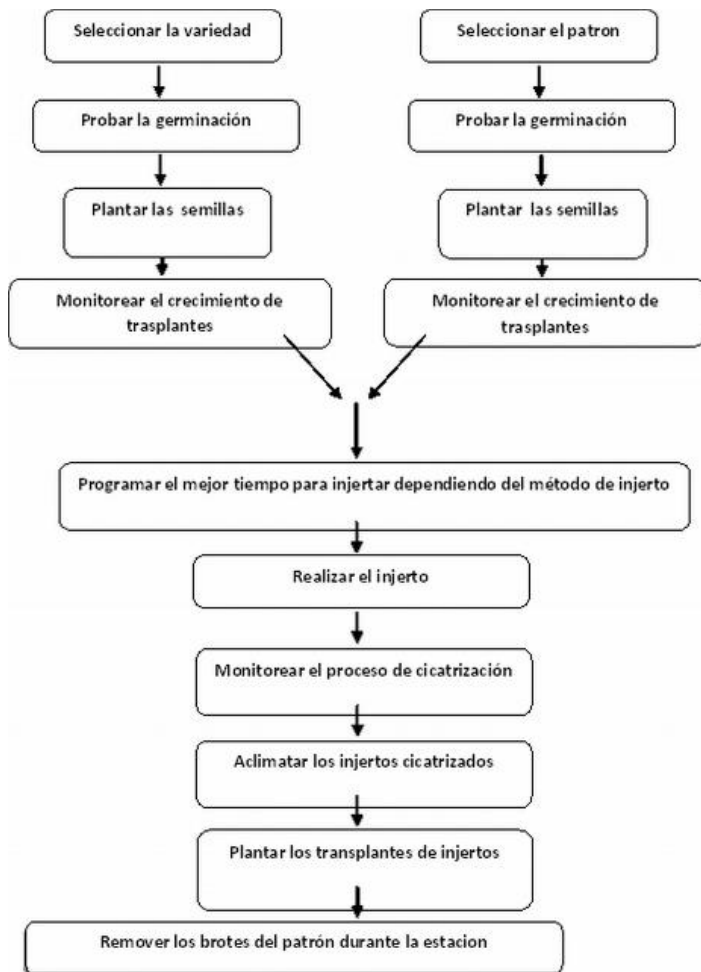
Seleccionar la variedad

Probar la germinación

Plantar las semillas

Monitorear el crecimiento de trasplantes

Seleccionar el patron

Probar la germinación

Plantar las semillas

Monitorear el crecimiento de trasplantes

Programar el mejor tiempo para injertar dependiendo del método de injerto

Realizar el injerto

Monitorear el proceso de cicatrización

Aclimatar los injertos cicatrizados

Plantar los transplantes de injertos

Remover los brotes del patrón durante la estacion